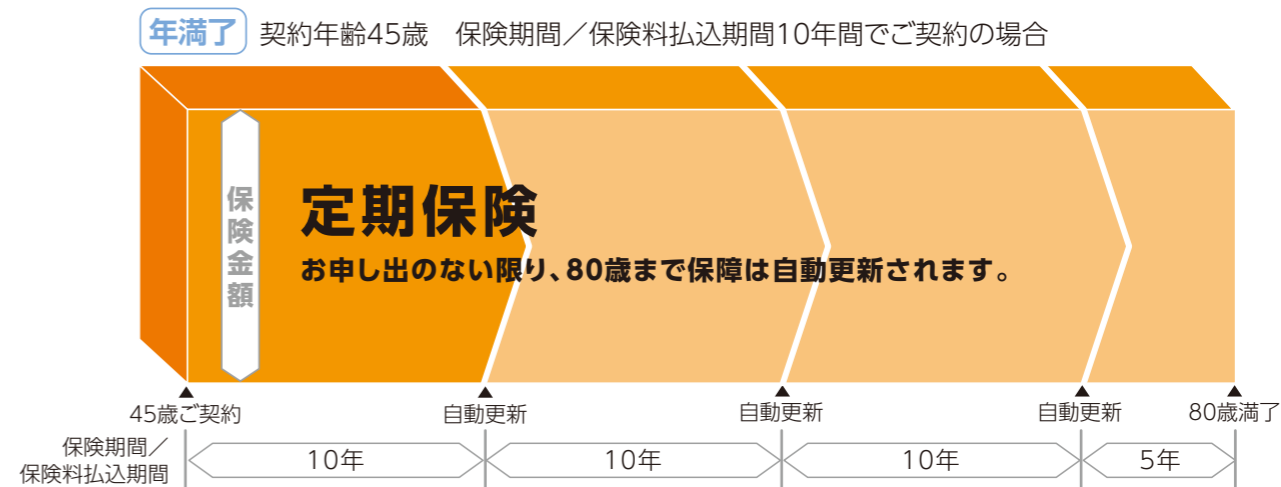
年満了 契約年齢45歳　保険期間／保険料払込期間10年間でご契約の場合

保険金額

定期保険

お申し出のない限り、80歳まで保障は自動更新されます。

45歳ご契約　自動更新　自動更新　自動更新　80歳満了

保険期間／保険料払込期間

10年　10年　10年　5年